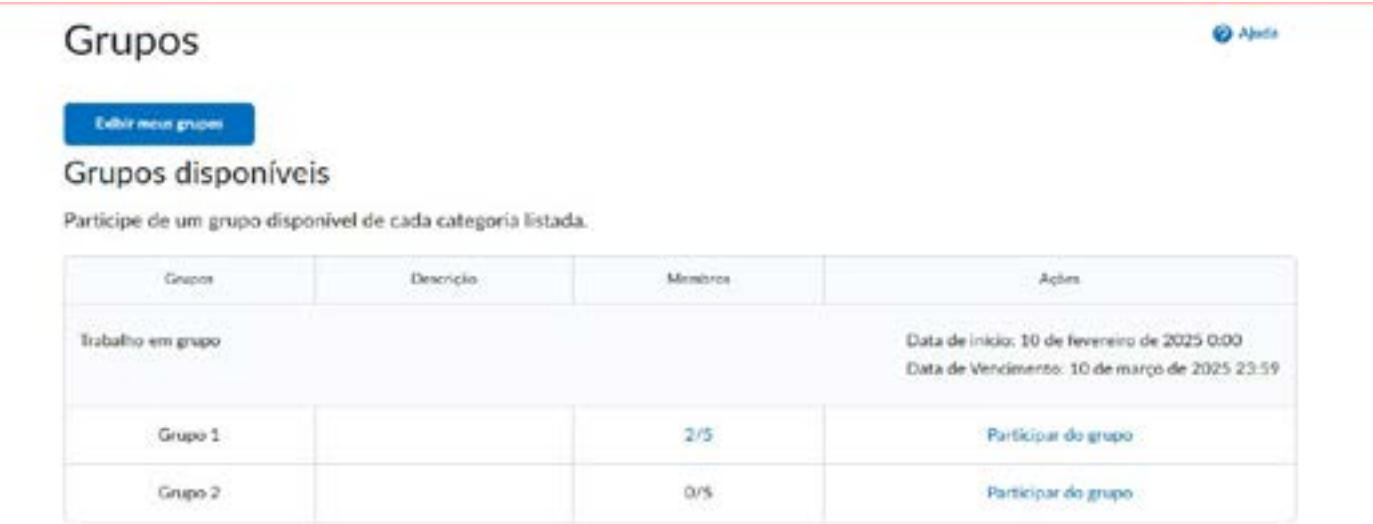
Grupos

Ajuda

Exibir meus grupos

Grupos disponíveis

Participe de um grupo disponível de cada categoria listada.

| Grupos | Descrição | Membros | Ações |
|---|---|---|---|
| Trabalho em grupo | | | Data de início: 10 de fevereiro de 2025 0:00 Data de Vencimento: 10 de março de 2025 23:59 |
| Grupo 1 | | 2/5 | Participar do grupo |
| Grupo 2 | | 0/5 | Participar do grupo |